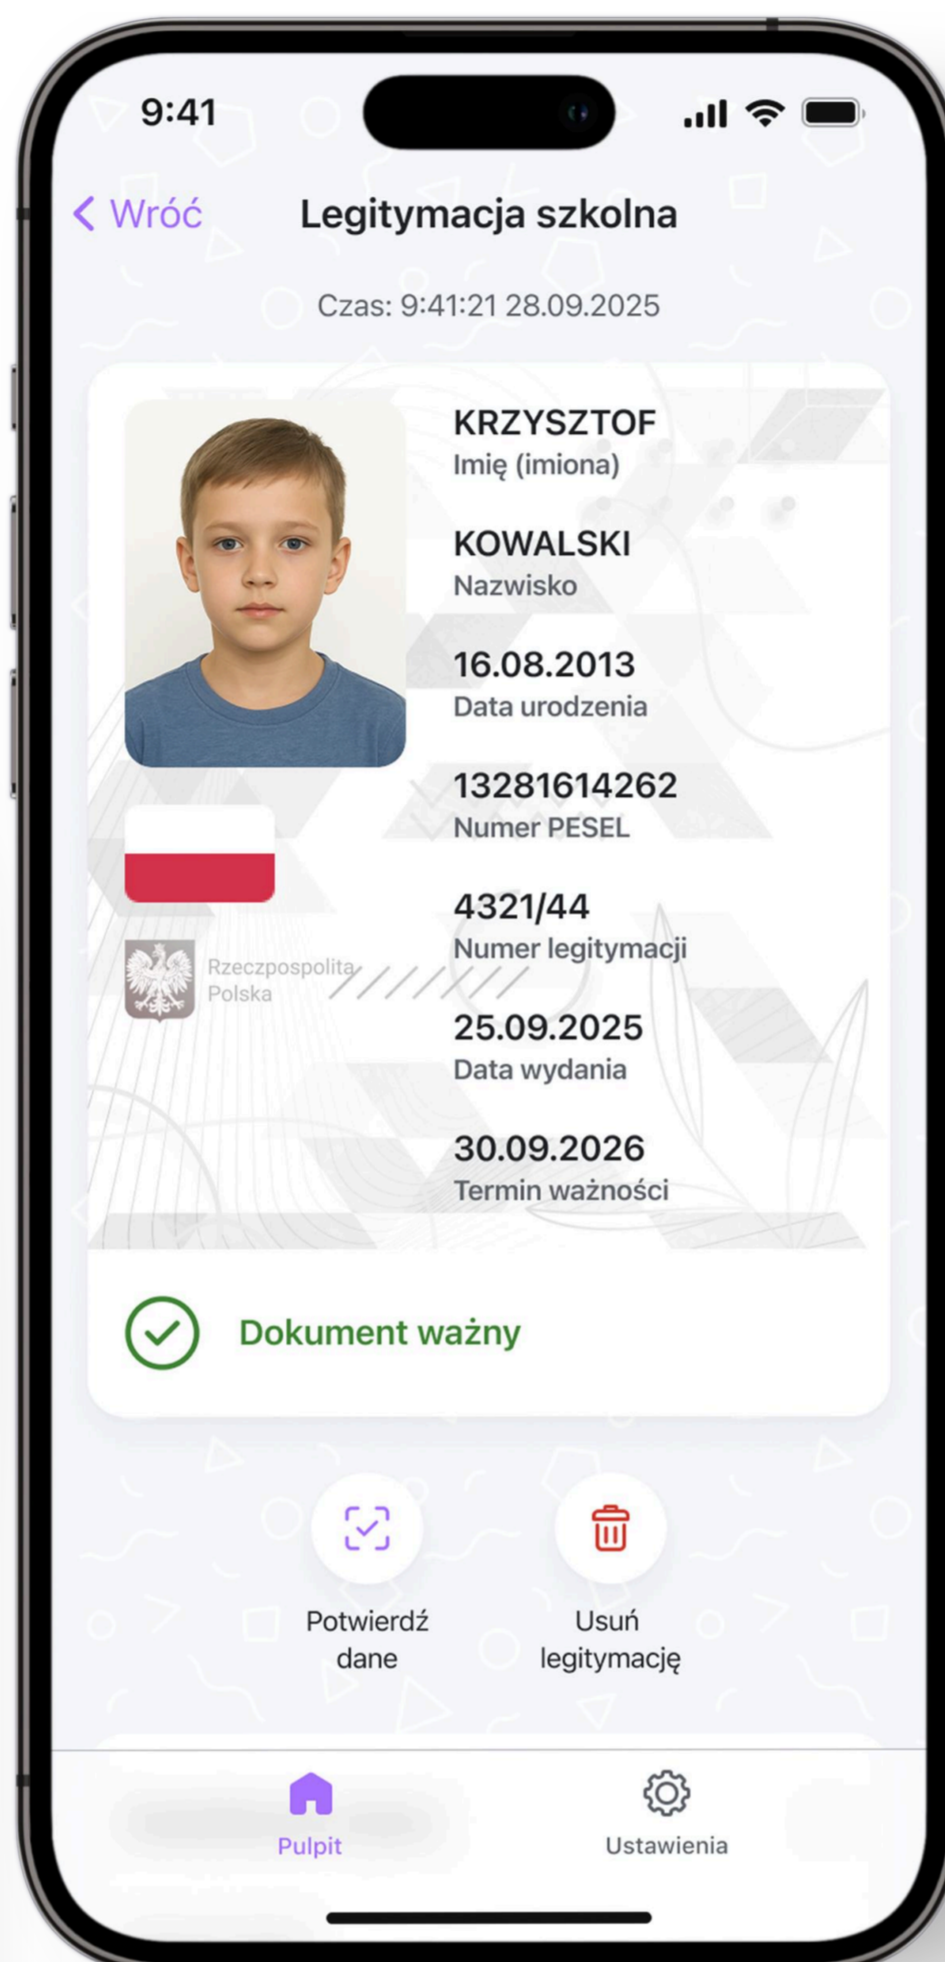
9:41

< Wróć

Legitymacja szkolna

Czas: 9:41:21 28.09.2025

KRZYSZTOF
Imię (imiona)

KOWALSKI
Nazwisko

16.08.2013
Data urodzenia

13281614262
Numer PESEL

Rzeczpospolita Polska

4321/44
Numer legitymacji

25.09.2025
Data wydania

30.09.2026
Termin ważności

Dokument ważny

Potwierdź dane

Usuń legitymację

Pulpit

Ustawienia